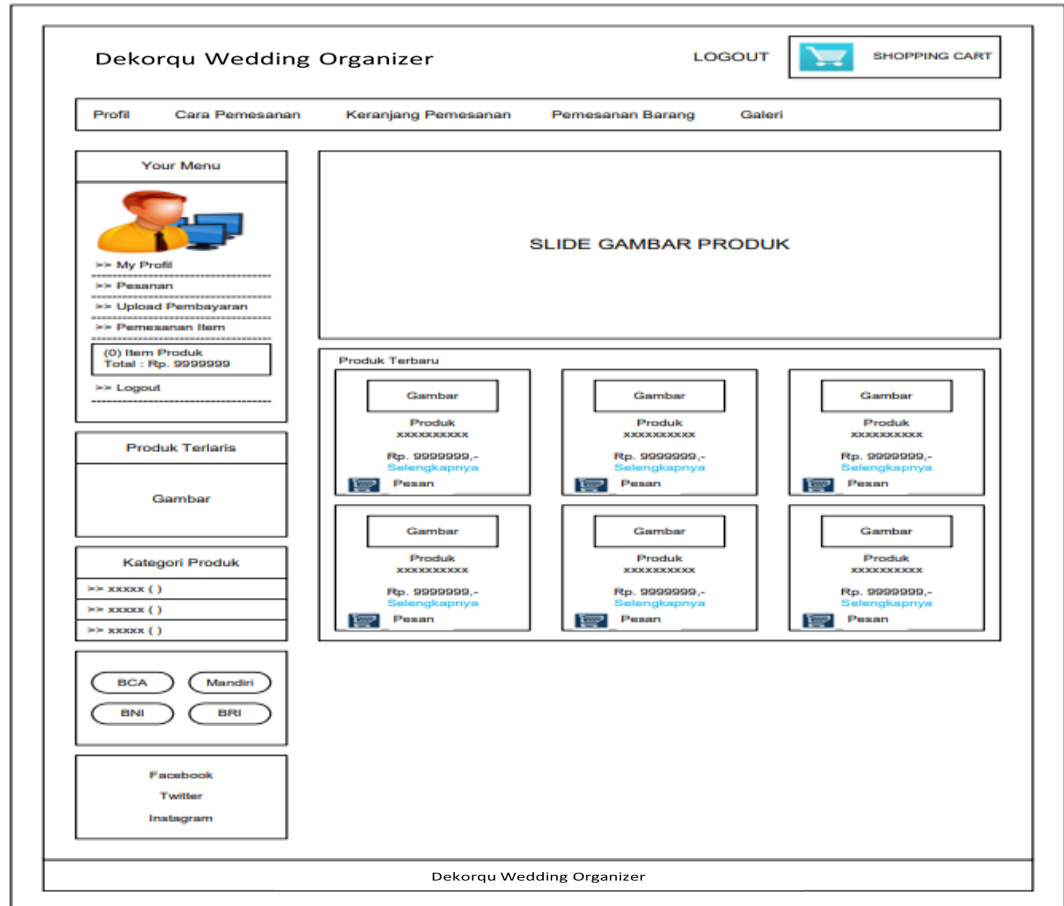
Dekorqu Wedding Organizer

LOGOUT

SHOPPING CART

Profil   Cara Pemesanan   Keranjang Pemesanan   Pemesanan Barang   Galeri

Your Menu

>> My Profil
>> Pesanan
>> Upload Pembayaran
>> Pemesanan Item

(0) Item Produk
Total : Rp. 9999999

>> Logout

Produk Terlaris

Gambar

Kategori Produk

>> xxxxx ( )
>> xxxxx ( )
>> xxxxx ( )

BCA   Mandiri
BNI   BRI

Facebook
Twitter
Instagram

SLIDE GAMBAR PRODUK

Produk Terbaru

Gambar
Produk
xxxxxxxxxx
Rp. 9999999,-
Selengkapnya
Pesan

Gambar
Produk
xxxxxxxxxx
Rp. 9999999,-
Selengkapnya
Pesan

Gambar
Produk
xxxxxxxxxx
Rp. 9999999,-
Selengkapnya
Pesan

Gambar
Produk
xxxxxxxxxx
Rp. 9999999,-
Selengkapnya
Pesan

Gambar
Produk
xxxxxxxxxx
Rp. 9999999,-
Selengkapnya
Pesan

Gambar
Produk
xxxxxxxxxx
Rp. 9999999,-
Selengkapnya
Pesan

Dekorqu Wedding Organizer